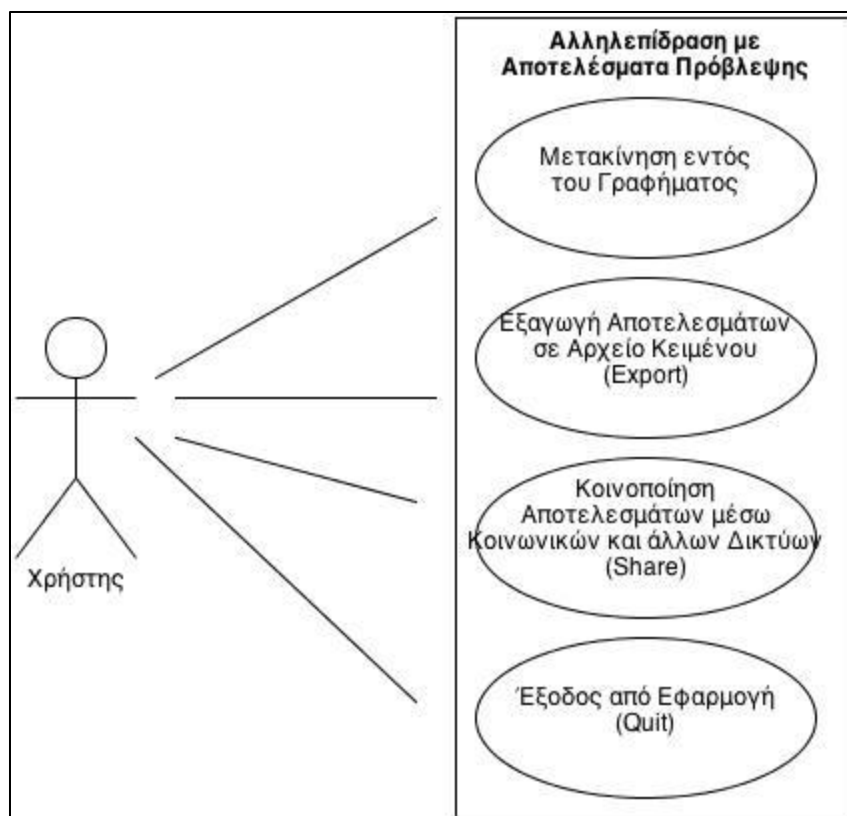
Αλληλεπίδραση με Αποτελέσματα Πρόβλεψης

Μετακίνηση εντός του Γραφήματος

Εξαγωγή Αποτελεσμάτων σε Αρχείο Κειμένου (Export)

Κοινοποίηση Αποτελεσμάτων μέσω Κοινωνικών και άλλων Δικτύων (Share)

Έξοδος από Εφαρμογή (Quit)

Χρήστης